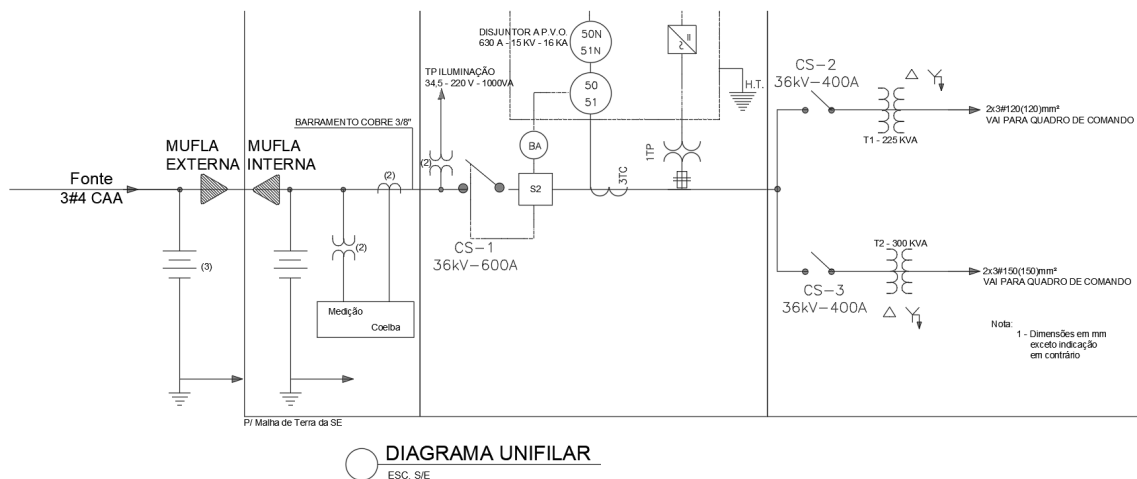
DISJUNTOR A P.V.O.
630 A - 15 KV - 16 KA

50N
51N

50
51

TP ILUMINAÇÃO
34,5 - 220 V - 1000VA

H.T.

CS-2
36kV-400A

2x3#120(120)mm²
VAI PARA QUADRO DE COMANDO

T1 - 225 KVA

BARRAMENTO COBRE 3/8"

BA

Fonte
3#4 CAA

MUFLA
EXTERNA

MUFLA
INTERNA

(2)

(2)

S2

3TC

1TP

(3)

(2)

CS-1
36kV-600A

T2 - 300 KVA

2x3#150(150)mm²
VAI PARA QUADRO DE COMANDO

CS-3
36kV-400A

Medição

Coelba

Nota:
1 - Dimensões em mm
exceto indicação
em contrário

P/ Malha de Terra da SE

DIAGRAMA UNIFILAR
ESC. S/E